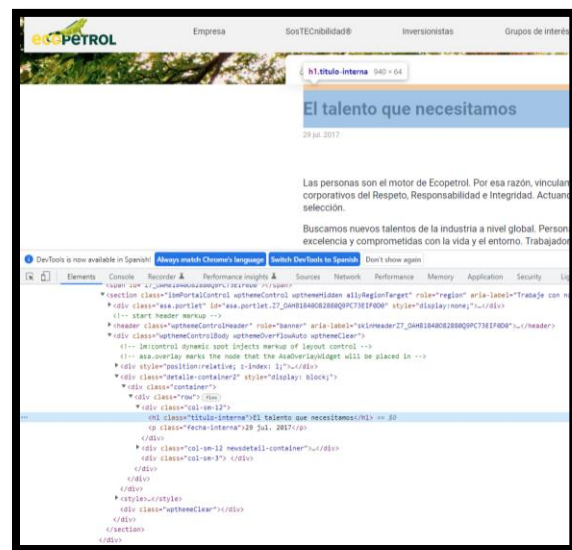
ecopetrol Empresa SosTECnibilidad® Inversionistas Grupos de interés

h1.titulo-interna 940 × 64

El talento que necesitamos

29 jul. 2017

Las personas son el motor de Ecopetrol. Por esa razón, vinculan corporativos del Respeto, Responsabilidad e Integridad. Actuand selección.

Buscamos nuevos talentos de la industria a nivel global. Persona excelencia y comprometidas con la vida y el entorno. Trabajador

DevTools is now available in Spanish! Always match Chrome's language Switch DevTools to Spanish Don't show again

Elements Console Recorder Performance insights Sources Network Performance Memory Application Security Li

<span id="Z7_OAHB1840828800Q9PC73EIF0D0"></span>
<section class="ibmPortalControl wpthemeControl wpthemeHidden a11yRegionTarget" role="region" aria-label="Trabaje con n
<div class="asa.portlet" id="asa.portlet.Z7_OAHB1840828800Q9PC73EIF0D0" style="display:none;">…</div>
<!-- start header markup -->
<header class="wpthemeControlHeader" role="banner" aria-label="skinHeaderZ7_OAHB1840828800Q9PC73EIF0D0">…</header>
<div class="wpthemeControlBody wpthemeOverflowAuto wpthemeClear">
<!-- lm:control dynamic spot injects markup of layout control -->
<!-- asa.overlay marks the node that the AsaOverlayWidget will be placed in -->
<div style="position:relative; z-index: 1;">…</div>
<div class="detalle-container2" style="display: block;">
<div class="container">
<div class="row"> flex
<div class="col-sm-12">
<h1 class="titulo-interna">El talento que necesitamos</h1> == $0
<p class="fecha-interna">29 jul. 2017</p>
</div>
<div class="col-sm-12 newsdetail-container">…</div>
<div class="col-sm-3"> </div>
</div>
</div>
</div>
<style>…</style>
<div class="wpthemeClear"></div>
</div>
</section>
</div>